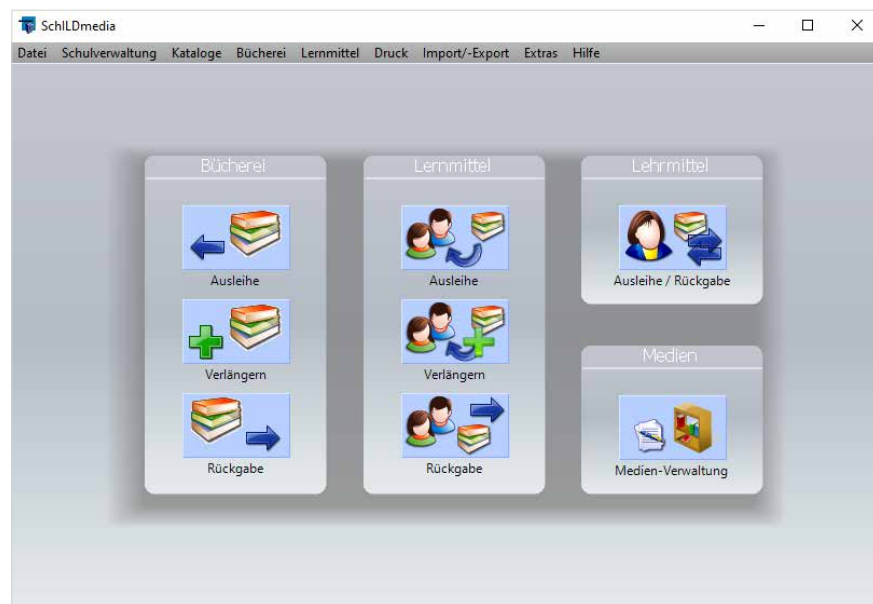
SchILDmedia

Datei Schulverwaltung Kataloge Bücherei Lernmittel Druck Import/-Export Extras Hilfe

Bücherei

Ausleihe

Verlängern

Rückgabe

Lernmittel

Ausleihe

Verlängern

Rückgabe

Lehrmittel

Ausleihe / Rückgabe

Medien

Medien-Verwaltung